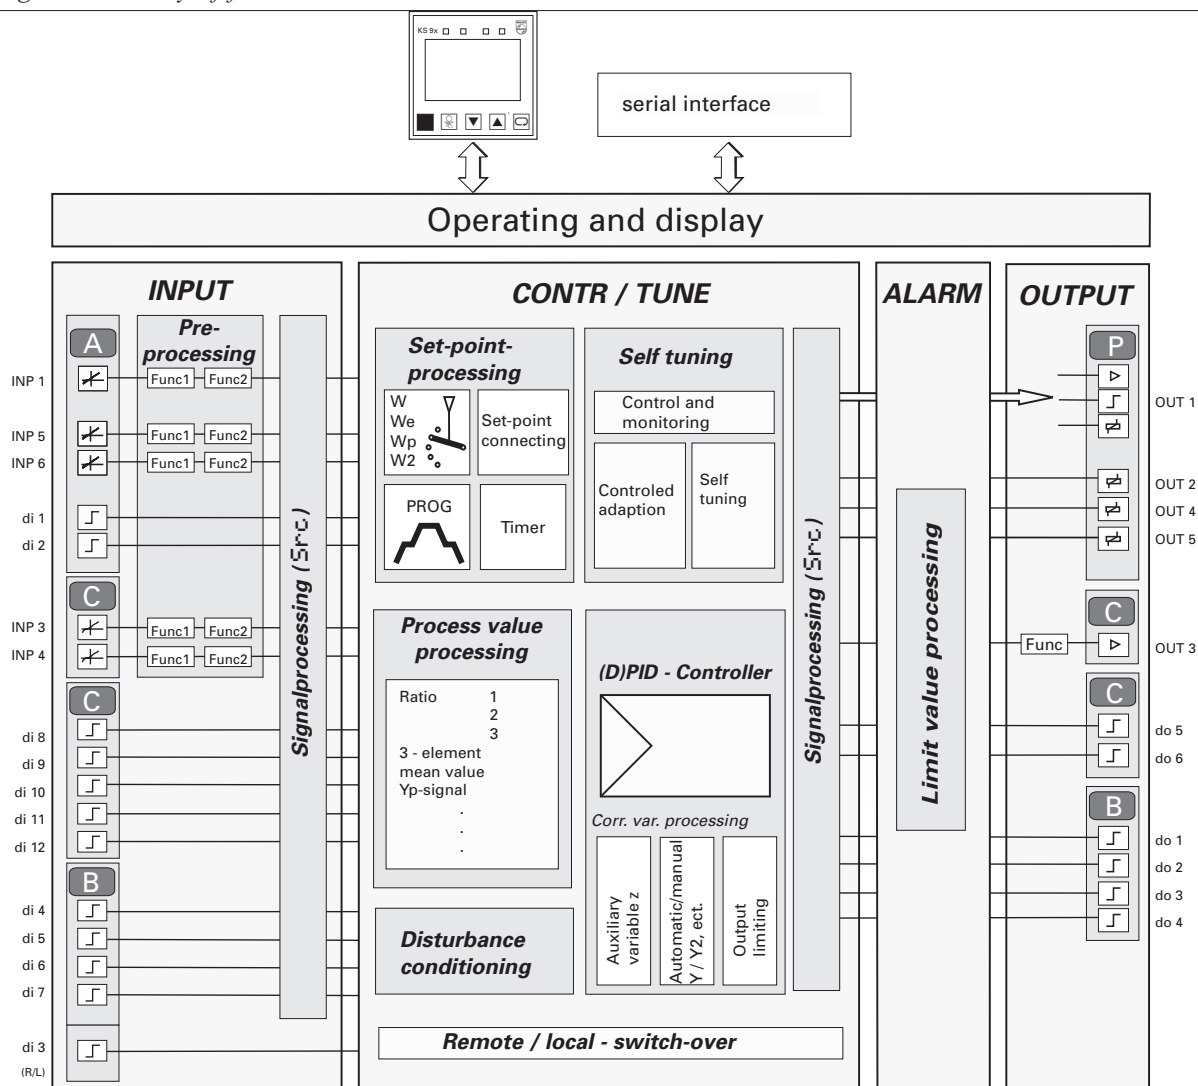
KS 9x

serial interface

Operating and display

INPUT

A

Pre-processing

INP 1 Func1 Func2
INP 5 Func1 Func2
INP 6 Func1 Func2
di 1
di 2

C

INP 3 Func1 Func2
INP 4 Func1 Func2

C

di 8
di 9
di 10
di 11
di 12

B

di 4
di 5
di 6
di 7

di 3 (R/L)

Signalprocessing ( Src )

CONTR / TUNE

Set-point-processing

W
We
Wp
W2

Set-point connecting

PROG

Timer

Self tuning

Control and monitoring

Controled adaption

Self tuning

Process value processing

Ratio 1
2
3
3 - element
mean value
Yp-signal
.
.
.

(D)PID - Controller

Corr. var. processing

Auxiliary variable z

Automatic/manual Y / Y2, ect.

Output limiting

Disturbance conditioning

Remote / local - switch-over

Signalprocessing ( Src )

ALARM

Limit value processing

OUTPUT

P

OUT 1
OUT 2
OUT 4
OUT 5

C

Func

OUT 3

C

do 5
do 6

B

do 1
do 2
do 3
do 4